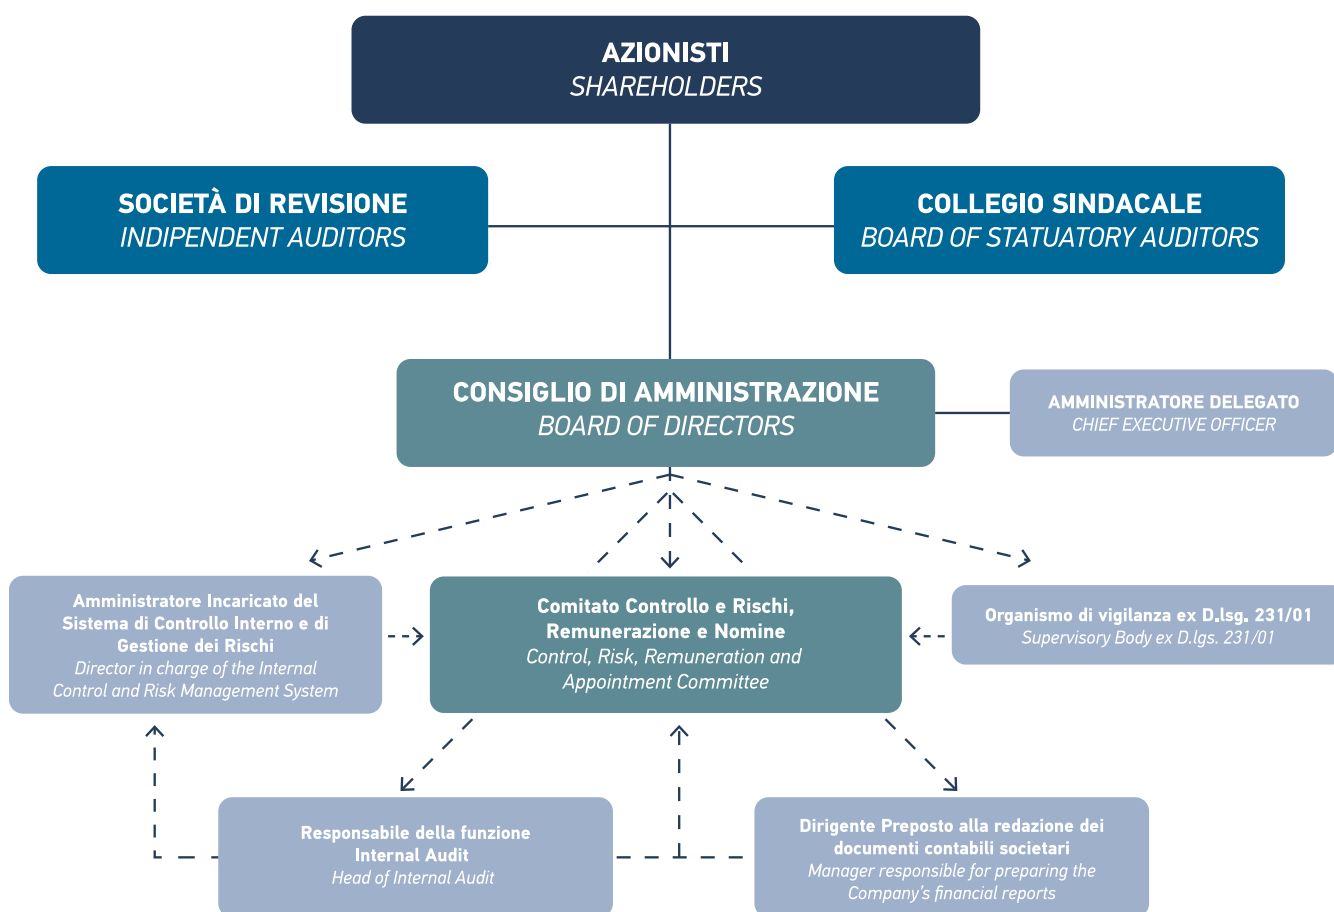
AZIONISTI
SHAREHOLDERS

SOCIETÀ DI REVISIONE
INDIPENDENT AUDITORS

COLLEGIO SINDACALE
BOARD OF STATUTATORY AUDITORS

CONSIGLIO DI AMMINISTRAZIONE
BOARD OF DIRECTORS

AMMINISTRATORE DELEGATO
CHIEF EXECUTIVE OFFICER

Amministratore Incaricato del Sistema di Controllo Interno e di Gestione dei Rischi
Director in charge of the Internal Control and Risk Management System

Comitato Controllo e Rischi, Remunerazione e Nomine
Control, Risk, Remuneration and Appointment Committee

Organismo di vigilanza ex D.lsg. 231/01
Supervisory Body ex D.lgs. 231/01

Responsabile della funzione Internal Audit
Head of Internal Audit

Dirigente Preposto alla redazione dei documenti contabili societari
Manager responsible for preparing the Company's financial reports